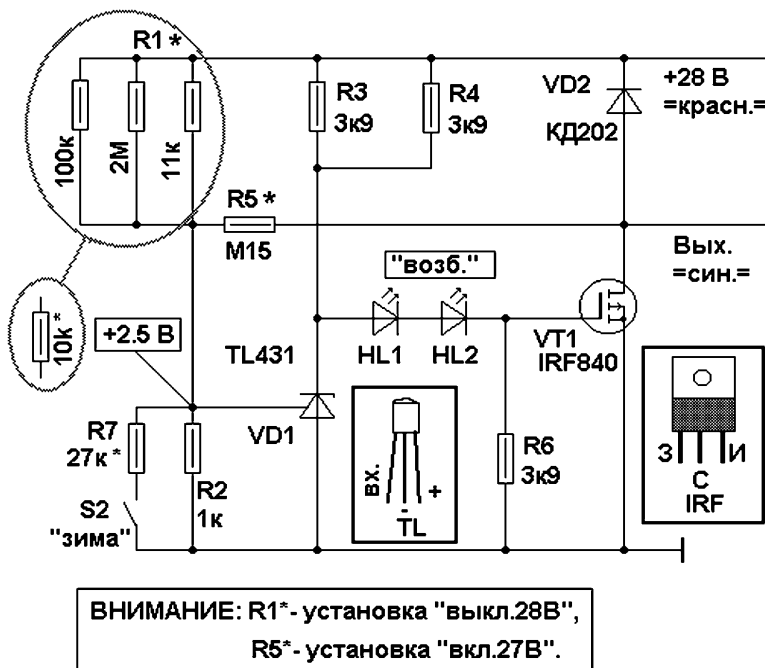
R1 *
100к
2M
11к
10к*
R3
3к9
R4
3к9
VD2
КД202
+28 В
=красн.=
R5 *
M15
Вых.
=син.=
"возб."
+2.5 В
TL431
HL1
HL2
VT1
IRF840
R7
27к *
VD1
R2
1к
вх.
-
+
TL
R6
3к9
З
С
И
IRF
S2
"зима"

ВНИМАНИЕ: R1*- установка "выкл.28В",
R5*- установка "вкл.27В".